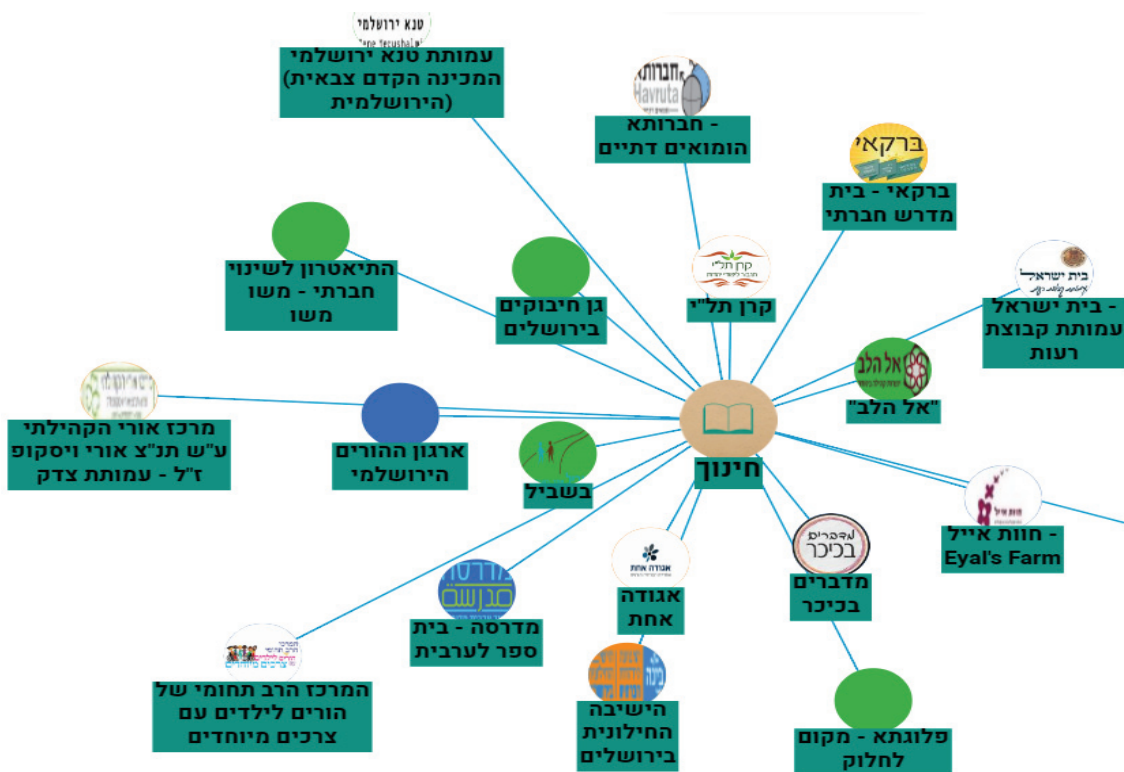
טנא ירושלמי

עמותת טנא ירושלמי
המכינה הקדם צבאית
(הירושלמית

חברותא
Havruta

- חברותא
הומואים דתיים

ברקאי

ברקאי - בית
מדרש חברתי

התיאטרון לשינוי
חברתי - משו
משו

גן חיבוקים
בירושלים

קרן תל"י

בית ישראל

- בית ישראל
עמותת קבוצת
רעות

אל הלב

"אל הלב"

מרכז אורי הקהילתי
ע"ש תנ"צ אורי ויסקופ
ז"ל - עמותת צדק

ארגון ההורים
הירושלמי

בשביל

חינוך

- חוות אייל
Eyal's Farm

מדברים בכיכר

מדברים
בכיכר

אגודה אחת

אגודה
אחת

מדרסה

מדרסה - בית
ספר לערבית

המרכז הרב תחומי של
הורים לילדים עם
צרכים מיוחדים

הישיבה
החילונית
בירושלים

פלוגתא - מקום
לחלוק